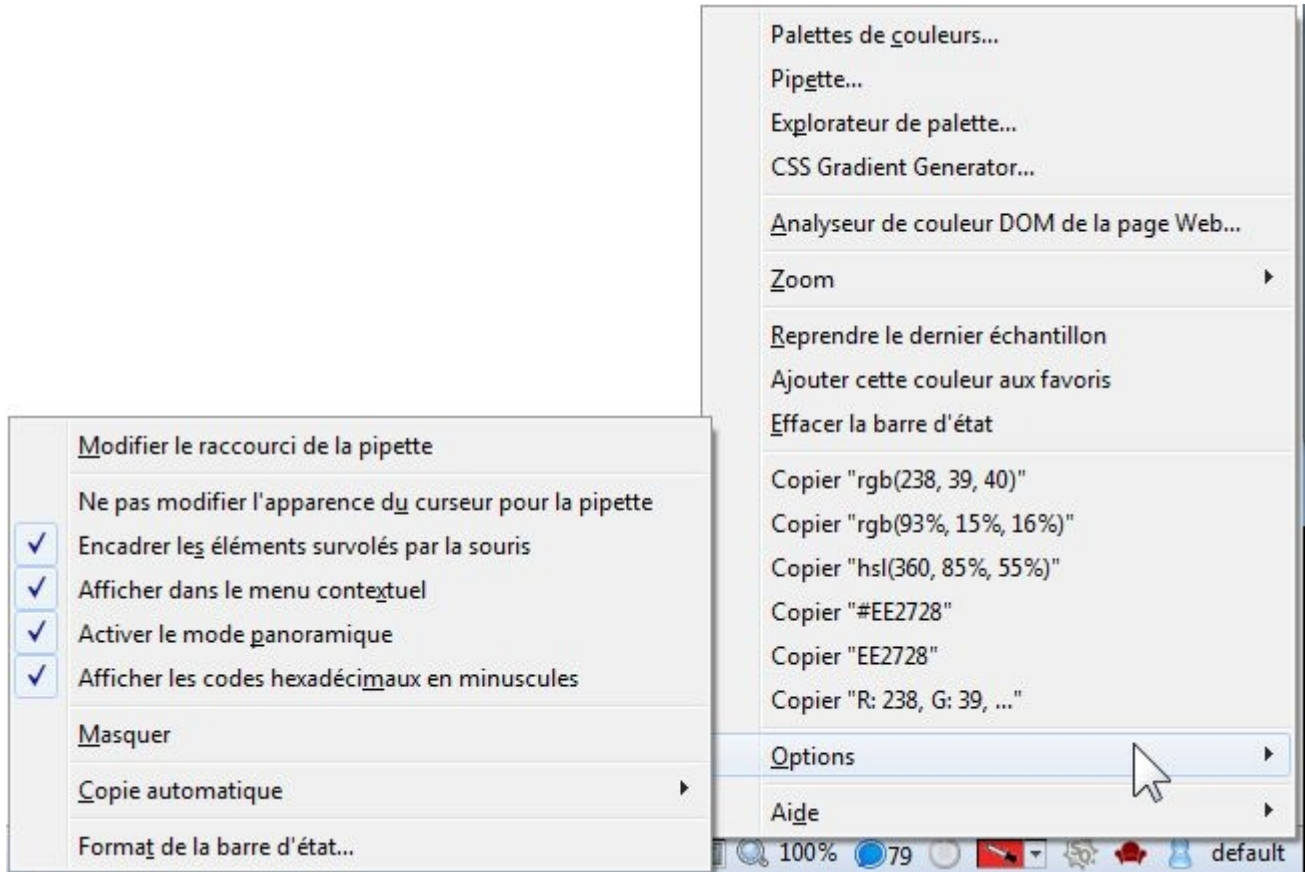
Palettes de couleurs...
Pipette...
Explorateur de palette...
CSS Gradient Generator...

Analyseur de couleur DOM de la page Web...

Zoom

Reprendre le dernier échantillon
Ajouter cette couleur aux favoris
Effacer la barre d'état

Copier "rgb(238, 39, 40)"
Copier "rgb(93%, 15%, 16%)"
Copier "hsl(360, 85%, 55%)"
Copier "#EE2728"
Copier "EE2728"
Copier "R: 238, G: 39, ..."

Options

Aide

Modifier le raccourci de la pipette

Ne pas modifier l'apparence du curseur pour la pipette
✓ Encadrer les éléments survolés par la souris
✓ Afficher dans le menu contextuel
✓ Activer le mode panoramique
✓ Afficher les codes hexadécimaux en minuscules

Masquer

Copie automatique

Format de la barre d'état...

100% 79 default